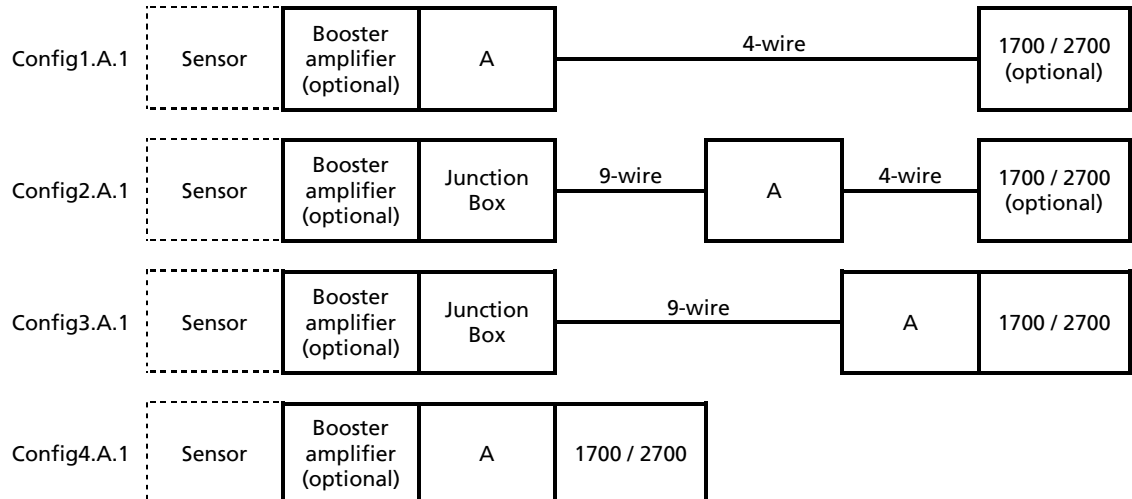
Config1.A.1 Sensor Booster amplifier (optional) A 4-wire 1700 / 2700 (optional)

Config2.A.1 Sensor Booster amplifier (optional) Junction Box 9-wire A 4-wire 1700 / 2700 (optional)

Config3.A.1 Sensor Booster amplifier (optional) Junction Box 9-wire A 1700 / 2700

Config4.A.1 Sensor Booster amplifier (optional) A 1700 / 2700